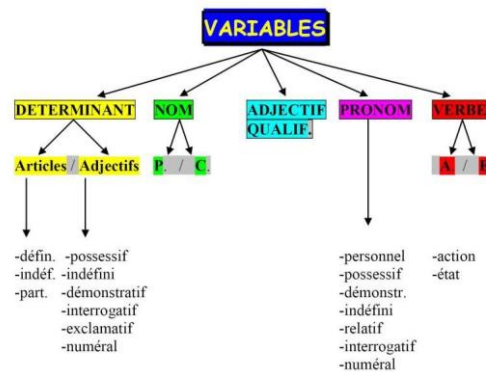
VARIABLES

DETERMINANT

Articles / Adjectifs

-défin.
-indéf.
-part.

-possessif
-indéfini
-démonstratif
-interrogatif
-exclamatif
-numéral

NOM

P. / C.

ADJECTIF QUALIF.

PRONOM

-personnel
-possessif
-démonstr.
-indéfini
-relatif
-interrogatif
-numéral

VERBE

A / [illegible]

-action
-état